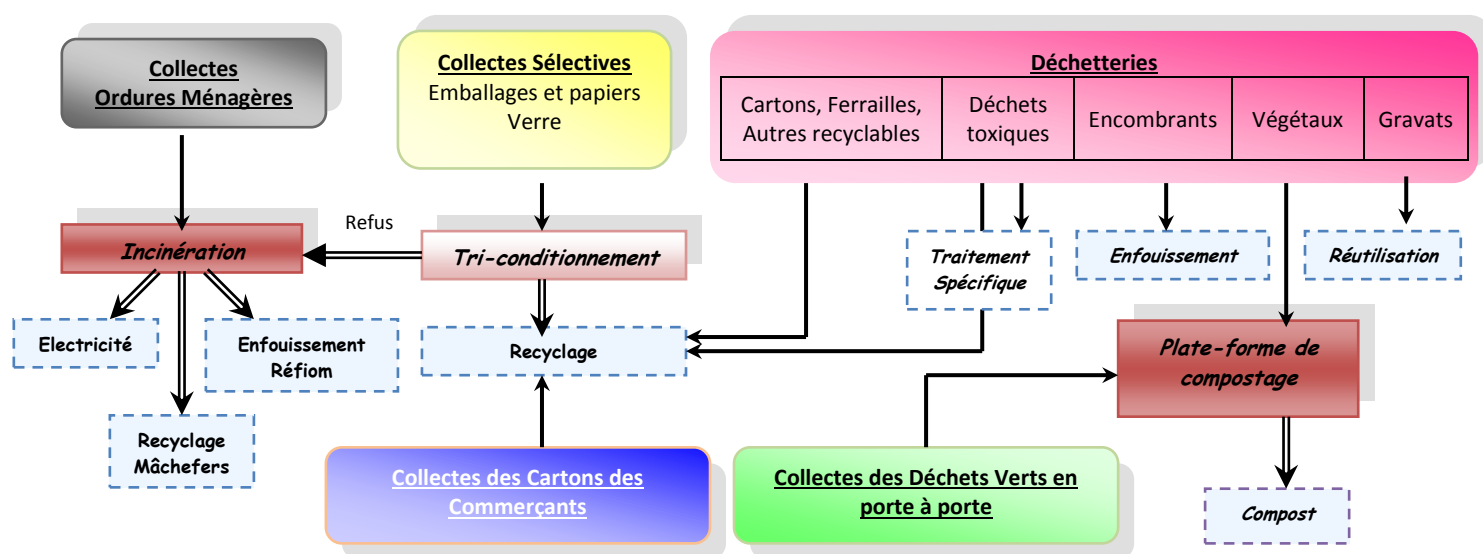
Collectes Ordures Ménagères

Collectes Sélectives
Emballages et papiers
Verre

Déchetteries

| Cartons, Ferrailles, Autres recyclables | Déchets toxiques | Encombrants | Végétaux | Gravats |
|---|---|---|---|---|

Refus

Incinération

Tri-conditionnement

Traitement Spécifique

Enfouissement

Réutilisation

Electricité

Enfouissement Réfiom

Recyclage

Plate-forme de compostage

Recyclage Mâchefers

Collectes des Cartons des Commerçants

Collectes des Déchets Verts en porte à porte

Compost